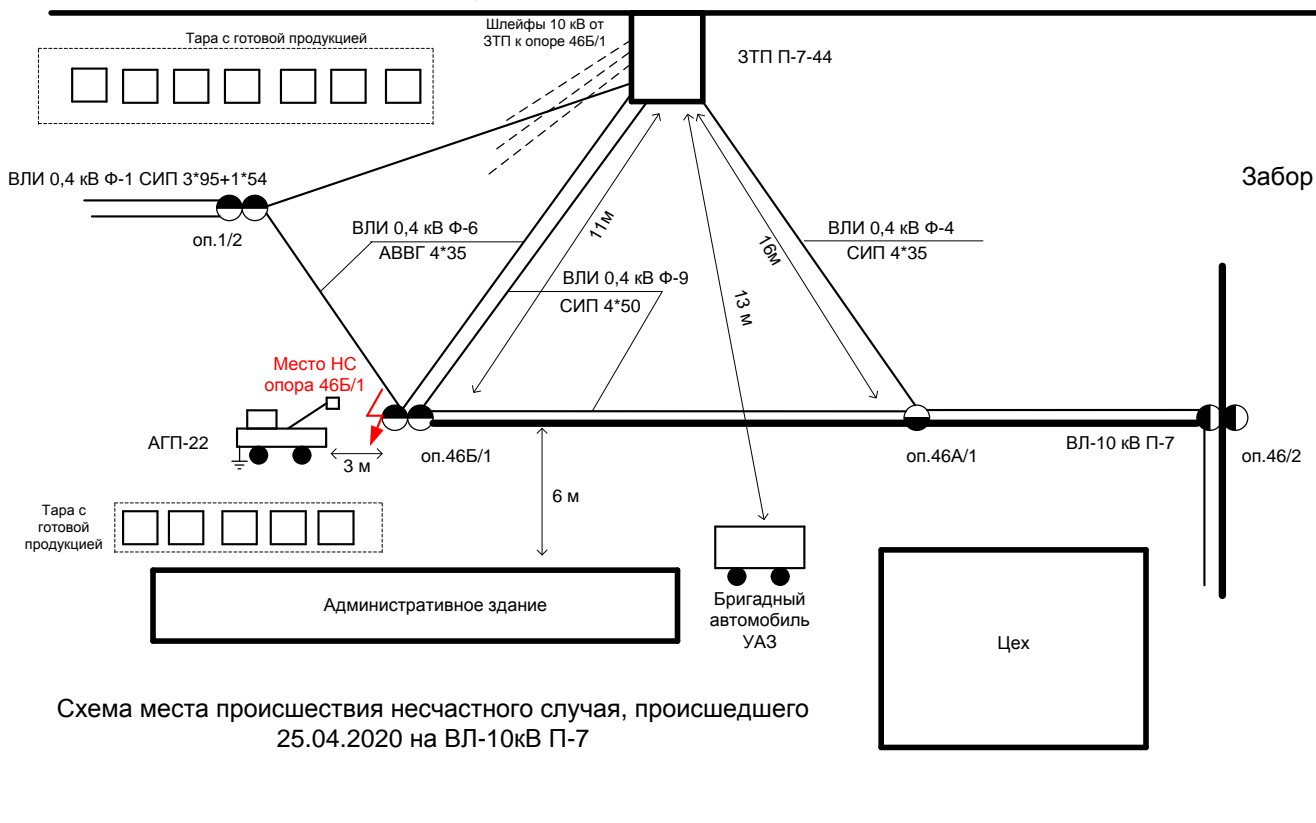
Тара с готовой продукцией

Шлейфы 10 кВ от ЗТП к опоре 46Б/1

ЗТП П-7-44

ВЛИ 0,4 кВ Ф-1 СИП 3*95+1*54

оп.1/2

Забор

ВЛИ 0,4 кВ Ф-6
АВВГ 4*35

11м

16м

13 м

ВЛИ 0,4 кВ Ф-4
СИП 4*35

ВЛИ 0,4 кВ Ф-9
СИП 4*50

Место НС
опора 46Б/1

АГП-22

3 м

оп.46Б/1

оп.46А/1

ВЛ-10 кВ П-7

оп.46/2

6 м

Тара с готовой продукцией

Административное здание

Бригадный автомобиль УАЗ

Цех

Схема места происшествия несчастного случая, происшедшего 25.04.2020 на ВЛ-10кВ П-7